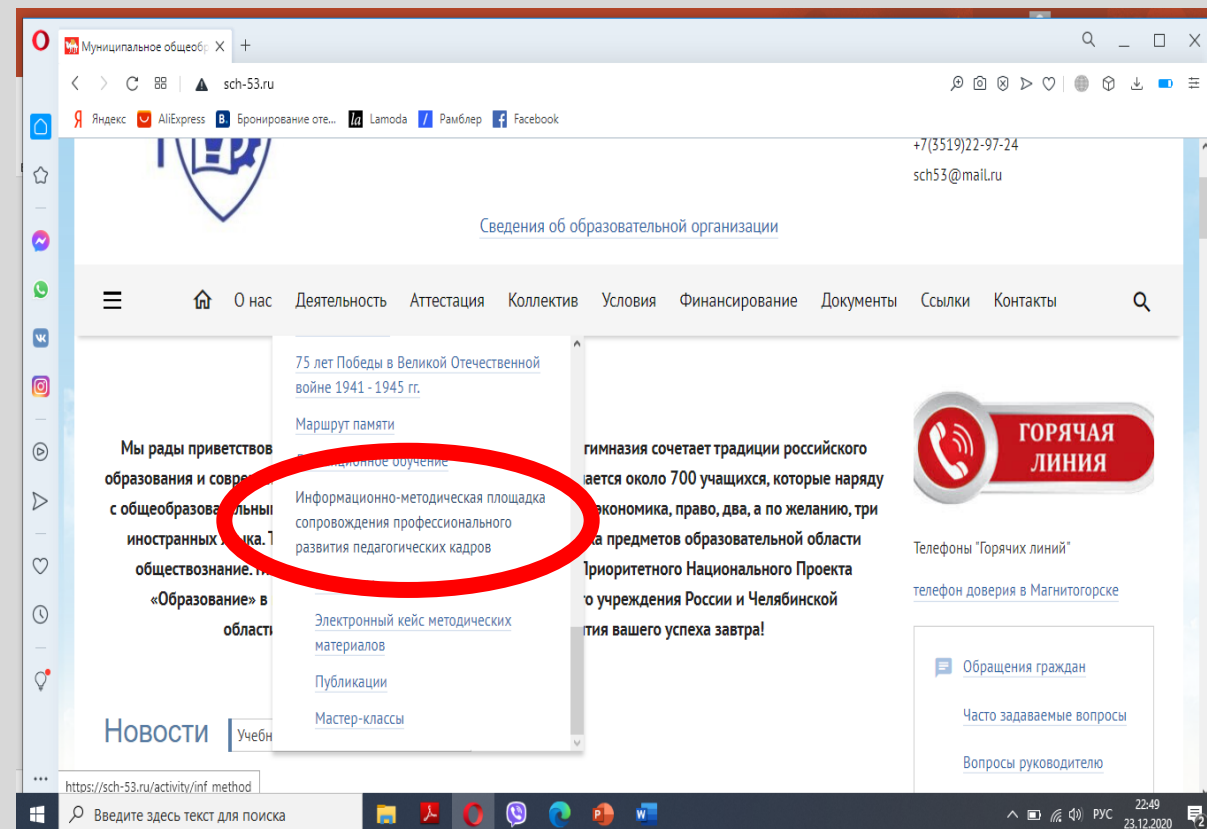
Муниципальное общеобр ×

sch-53.ru

Яндекс AliExpress Бронирование оте... Lamoda Рамблер Facebook

+7(3519)22-97-24
sch53@mail.ru

Сведения об образовательной организации

О нас Деятельность Аттестация Коллектив Условия Финансирование Документы Ссылки Контакты

75 лет Победы в Великой Отечественной войне 1941 - 1945 гг.

Маршрут памяти

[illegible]ционное обучение

Информационно-методическая площадка сопровождения профессионального развития педагогических кадров

Электронный кейс методических материалов

Публикации

Мастер-классы

Мы рады приветствов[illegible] гимназия сочетает традиции российского образования и совре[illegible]ается около 700 учащихся, которые наряду с общеобразова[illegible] экономика, право, два, а по желанию, три иностранных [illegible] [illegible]а предметов образовательной области обществознание. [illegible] Приоритетного Национального Проекта «Образование» в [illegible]го учреждения России и Челябинской област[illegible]тия вашего успеха завтра!

Новости Учебн

ГОРЯЧАЯ ЛИНИЯ

Телефоны "Горячих линий"

телефон доверия в Магнитогорске

Обращения граждан

Часто задаваемые вопросы

Вопросы руководителю

https://sch-53.ru/activity/inf_method

Введите здесь текст для поиска

РУС 22:49 23.12.2020